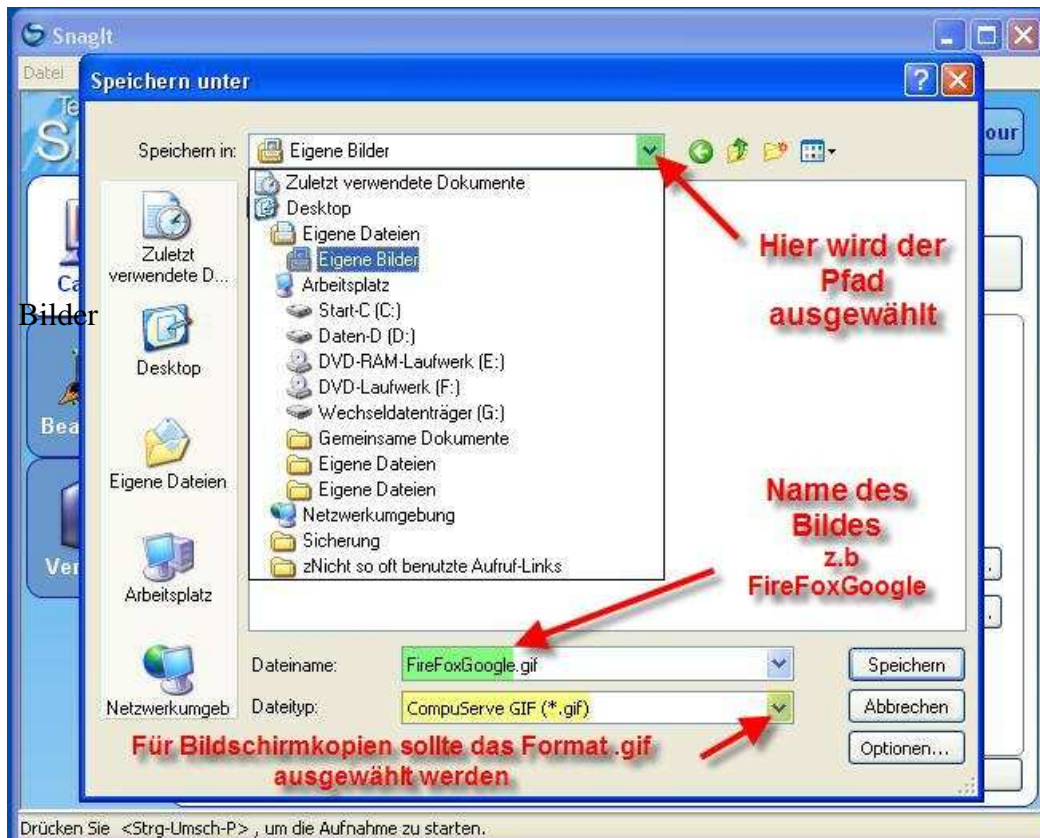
SnagIt

Datei

Speichern unter

Speichern in: Eigene Bilder

Zuletzt verwendete Dokumente
Desktop
Eigene Dateien
Eigene Bilder
Arbeitsplatz
Start-C (C:)
Daten-D (D:)
DVD-RAM-Laufwerk (E:)
DVD-Laufwerk (F:)
Wechseldatenträger (G:)
Gemeinsame Dokumente
Eigene Dateien
Eigene Dateien
Netzwerkumgebung
Sicherung
zNicht so oft benutzte Aufruf-Links

Zuletzt verwendete D...

Bilder

Desktop

Eigene Dateien

Arbeitsplatz

Netzwerkumgeb

Ca

Bea

Ver

our

Hier wird der Pfad ausgewählt

Name des Bildes z.b FireFoxGoogle

Dateiname: FireFoxGoogle.gif

Dateityp: CompuServe GIF (*.gif)

Speichern

Abbrechen

Optionen...

Für Bildschirmkopien sollte das Format .gif ausgewählt werden

Drücken Sie <Strg-Umsch-P> , um die Aufnahme zu starten.